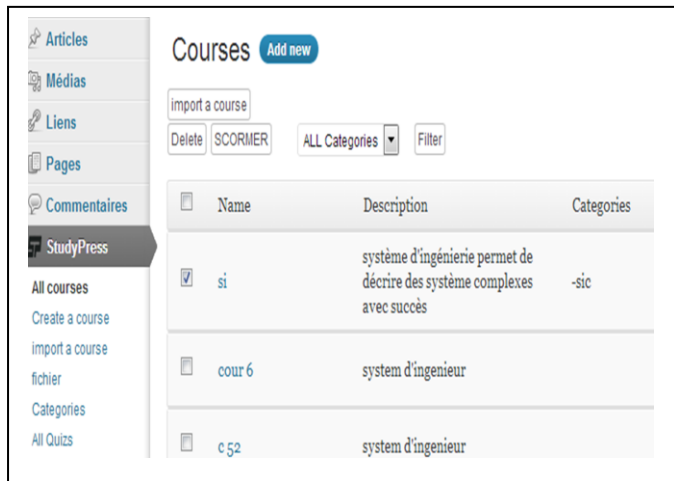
Articles
Médias
Liens
Pages
Commentaires
StudyPress
All courses
Create a course
import a course
fichier
Categories
All Quizs

Courses Add new

import a course
Delete SCORMER ALL Categories Filter

| | Name | Description | Categories |
|---|---|---|---|
| | si | système d'ingénierie permet de décrire des système complexes avec succès | -sic |
| | cour 6 | system d'ingenieur | |
| | c 52 | system d'ingenieur | |